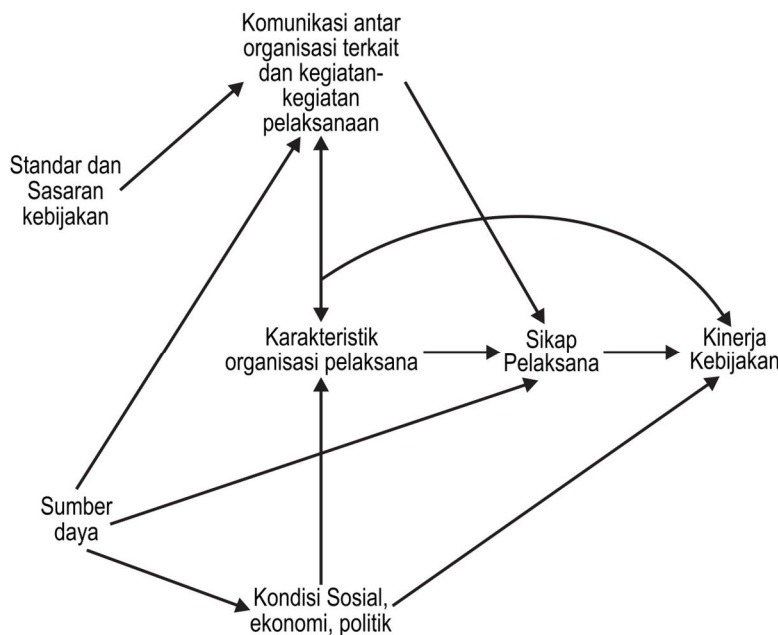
Komunikasi antar organisasi terkait dan kegiatan-kegiatan pelaksanaan

Standar dan Sasaran kebijakan

Karakteristik organisasi pelaksana

Sikap Pelaksana

Kinerja Kebijakan

Sumber daya

Kondisi Sosial, ekonomi, politik